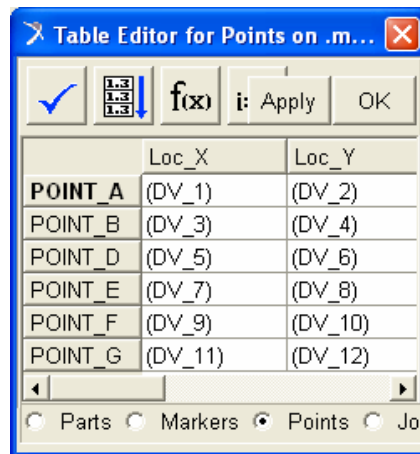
Table Editor for Points on .m...

f(x) i: Apply OK

|  | Loc_X | Loc_Y |
|---|---|---|
| POINT_A | (DV_1) | (DV_2) |
| POINT_B | (DV_3) | (DV_4) |
| POINT_D | (DV_5) | (DV_6) |
| POINT_E | (DV_7) | (DV_8) |
| POINT_F | (DV_9) | (DV_10) |
| POINT_G | (DV_11) | (DV_12) |

Parts Markers Points Jo